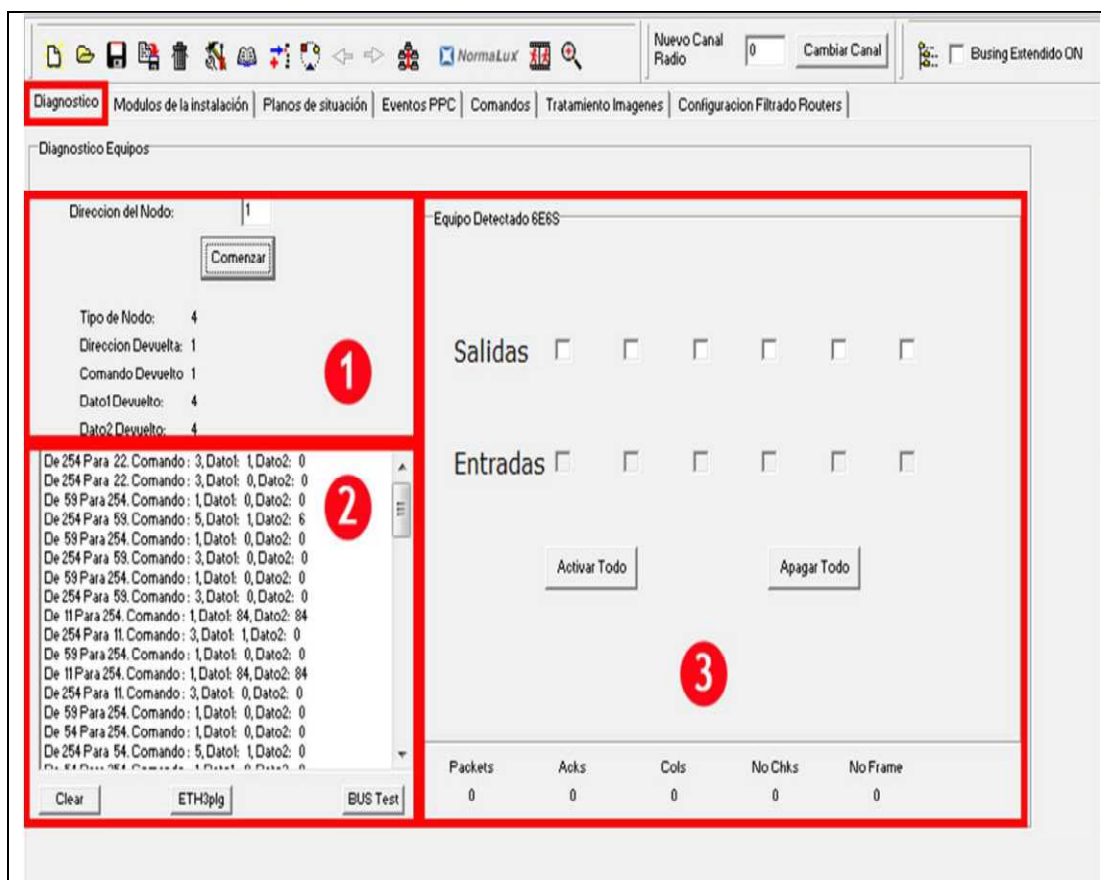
NormaLux

Nuevo Canal Radio 0 Cambiar Canal

Busing Extendido ON

Diagnostico | Modulos de la instalación | Planos de situación | Eventos PPC | Comandos | Tratamiento Imagenes | Configuracion Filtrado Routers

Diagnostico Equipos

Direccion del Nodo: 1

Comenzar

Tipo de Nodo: 4
Direccion Devuelta: 1
Comando Devuelto 1
Dato1 Devuelto: 4
Dato2 Devuelto: 4

1

De 254 Para 22. Comando : 3, Dato1: 1, Dato2: 0
De 254 Para 22. Comando : 3, Dato1: 0, Dato2: 0
De 59 Para 254. Comando : 1, Dato1: 0, Dato2: 0
De 254 Para 59. Comando : 5, Dato1: 1, Dato2: 6
De 59 Para 254. Comando : 1, Dato1: 0, Dato2: 0
De 254 Para 59. Comando : 3, Dato1: 0, Dato2: 0
De 59 Para 254. Comando : 1, Dato1: 0, Dato2: 0
De 254 Para 59. Comando : 3, Dato1: 0, Dato2: 0
De 11 Para 254. Comando : 1, Dato1: 84, Dato2: 84
De 254 Para 11. Comando : 3, Dato1: 1, Dato2: 0
De 59 Para 254. Comando : 1, Dato1: 0, Dato2: 0
De 11 Para 254. Comando : 1, Dato1: 84, Dato2: 84
De 254 Para 11. Comando : 3, Dato1: 0, Dato2: 0
De 59 Para 254. Comando : 1, Dato1: 0, Dato2: 0
De 54 Para 254. Comando : 1, Dato1: 0, Dato2: 0
De 254 Para 54. Comando : 5, Dato1: 1, Dato2: 0
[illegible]

2

Clear ETH3plg BUS Test

Equipo Detectado 6E6S

Salidas

Entradas

Activar Todo Apagar Todo

3

| Packets | Acks | Cols | No Chks | No Frame |
|---|---|---|---|---|
| 0 | 0 | 0 | 0 | 0 |